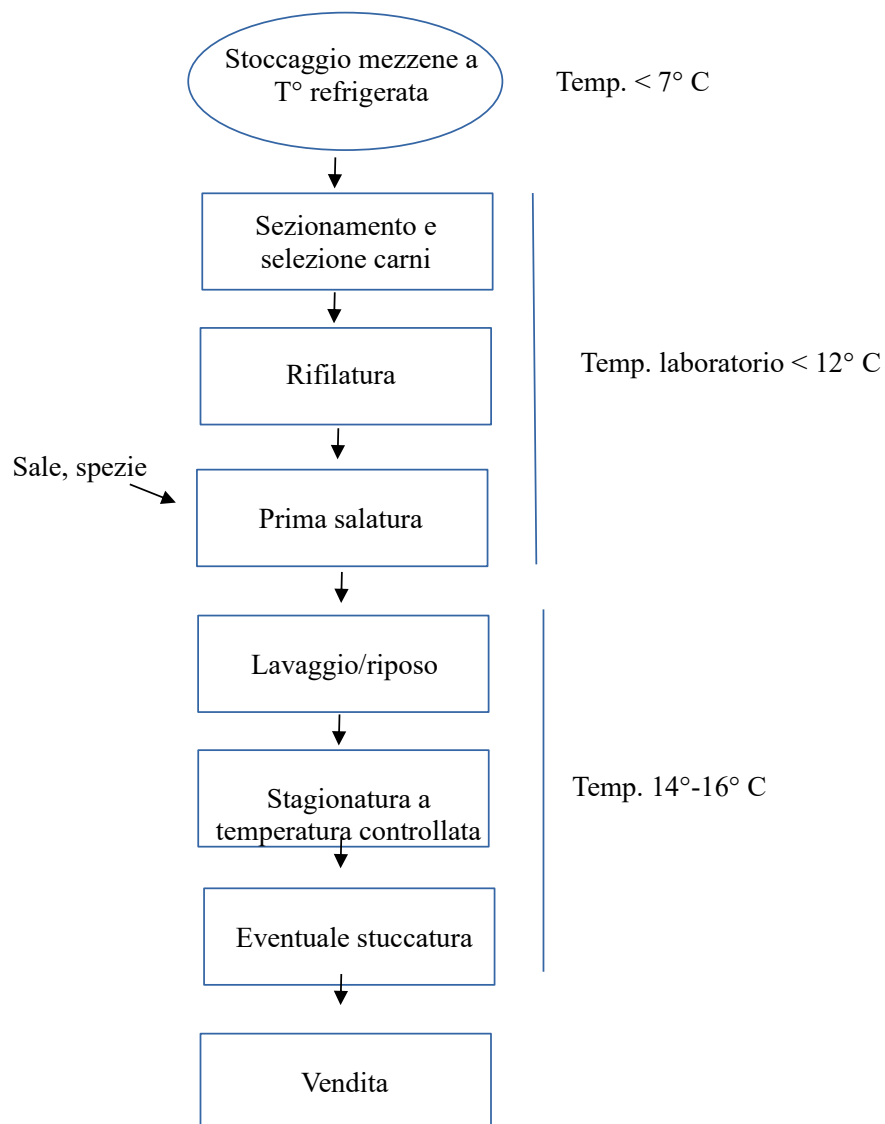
Stoccaggio mezzene a T° refrigerata

Temp. < 7° C

Sezionamento e selezione carni

Rifilatura

Temp. laboratorio < 12° C

Sale, spezie

Prima salatura

Lavaggio/riposo

Stagionatura a temperatura controllata

Temp. 14°-16° C

Eventuale stuccatura

Vendita